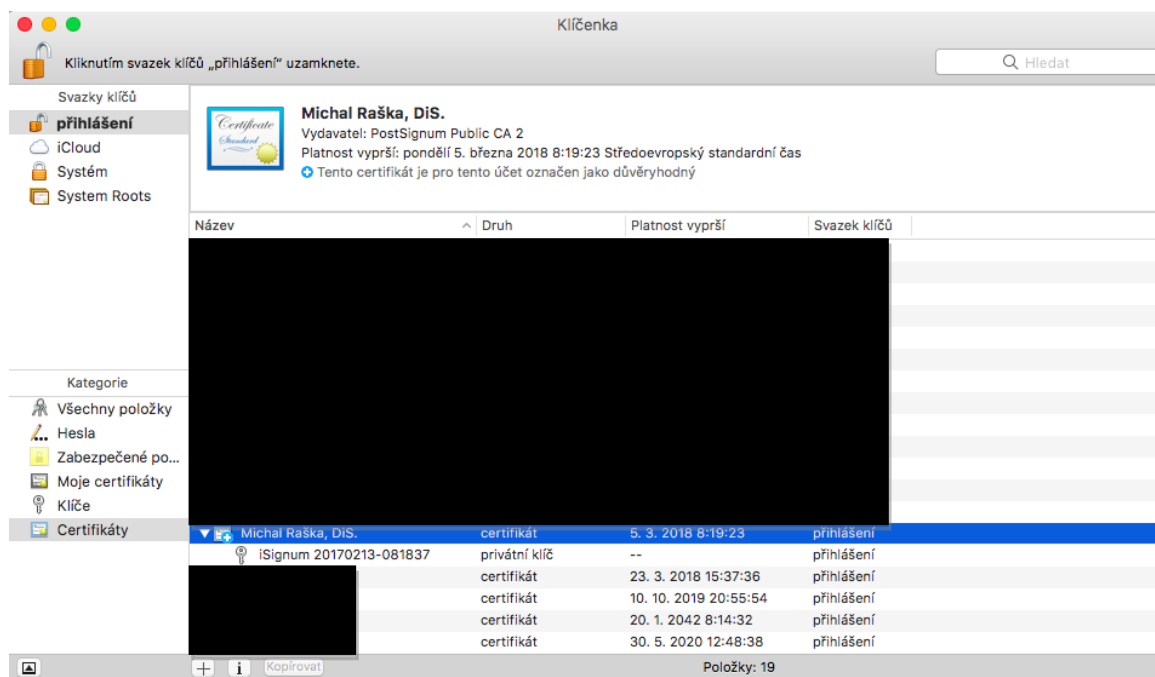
Klíčenka

Kliknutím svazek klíčů „přihlášení“ uzamknete.

Hledat

Svazky klíčů
přihlášení
iCloud
Systém
System Roots

Certificate Standard

Michal Raška, DiS.
Vydavatel: PostSignum Public CA 2
Platnost vyprší: pondělí 5. března 2018 8:19:23 Středoevropský standardní čas
Tento certifikát je pro tento účet označen jako důvěryhodný

| Název | Druh | Platnost vyprší | Svazek klíčů |
|---|---|---|---|
| Michal Raška, DiS. | certifikát | 5. 3. 2018 8:19:23 | přihlášení |
| iSignum 20170213-081837 | privátní klíč | -- | přihlášení |
| | certifikát | 23. 3. 2018 15:37:36 | přihlášení |
| | certifikát | 10. 10. 2019 20:55:54 | přihlášení |
| | certifikát | 20. 1. 2042 8:14:32 | přihlášení |
| | certifikát | 30. 5. 2020 12:48:38 | přihlášení |

Kategorie
Všechny položky
Hesla
Zabezpečené po...
Moje certifikáty
Klíče
Certifikáty

+ i Kopírovat
Položky: 19